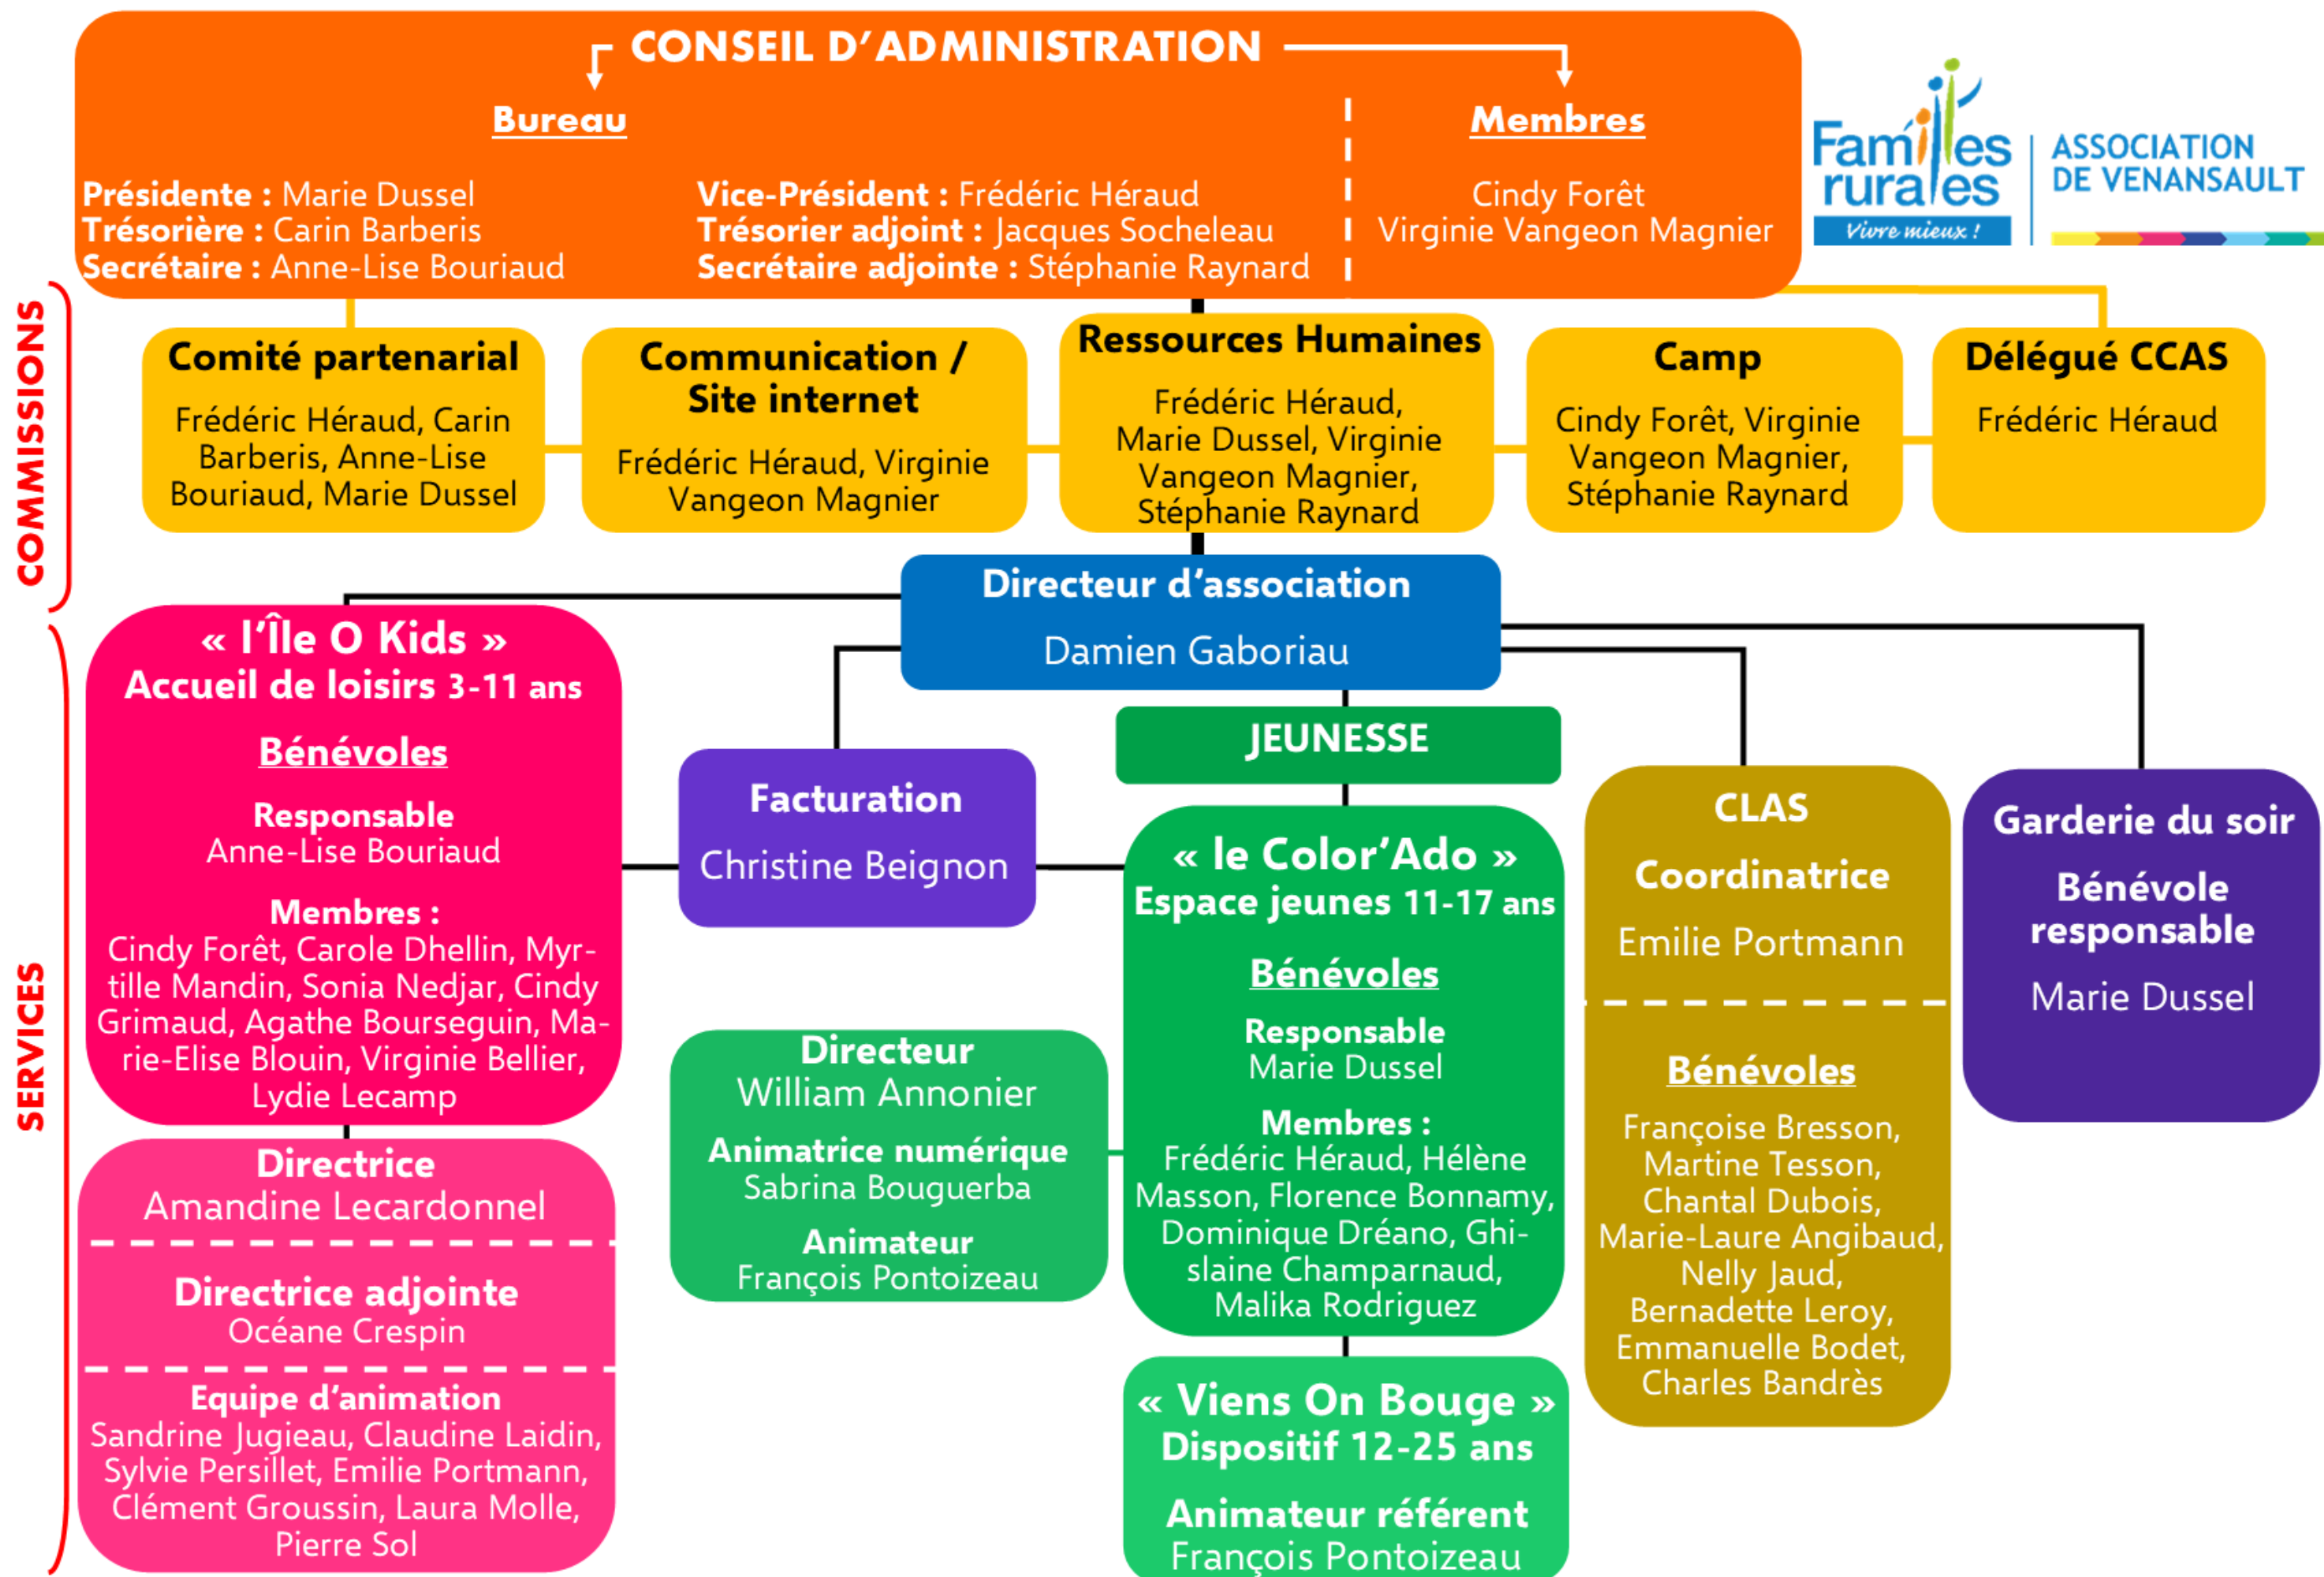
CONSEIL D'ADMINISTRATION

Bureau

Présidente : Marie Dussel
Trésorière : Carin Barberis
Secrétaire : Anne-Lise Bouriaud

Vice-Président : Frédéric Héraud
Trésorier adjoint : Jacques Socheleau
Secrétaire adjointe : Stéphanie Raynard

Membres

Cindy Forêt
Virginie Vangeon Magnier

Familles rurales
Vivre mieux !
ASSOCIATION DE VENANSAULT

COMMISSIONS

Comité partenarial
Frédéric Héraud, Carin Barberis, Anne-Lise Bouriaud, Marie Dussel

Communication / Site internet
Frédéric Héraud, Virginie Vangeon Magnier

Ressources Humaines
Frédéric Héraud, Marie Dussel, Virginie Vangeon Magnier, Stéphanie Raynard

Camp
Cindy Forêt, Virginie Vangeon Magnier, Stéphanie Raynard

Délégué CCAS
Frédéric Héraud

Directeur d'association
Damien Gaboriau

SERVICES

« l'Île O Kids »
Accueil de loisirs 3-11 ans

Bénévoles

Responsable
Anne-Lise Bouriaud

Membres :
Cindy Forêt, Carole Dhellin, Myrtille Mandin, Sonia Nedjar, Cindy Grimaud, Agathe Bourseguin, Marie-Elise Blouin, Virginie Bellier, Lydie Lecamp

Directrice
Amandine Lecardonnel

Directrice adjointe
Océane Crespin

Equipe d'animation
Sandrine Jugieau, Claudine Laidin, Sylvie Persillet, Emilie Portmann, Clément Groussin, Laura Molle, Pierre Sol

Facturation
Christine Beignon

JEUNESSE

Directeur
William Annonier

Animatrice numérique
Sabrina Bouguerba

Animateur
François Pontoizeau

« le Color'Ado »
Espace jeunes 11-17 ans

Bénévoles

Responsable
Marie Dussel

Membres :
Frédéric Héraud, Hélène Masson, Florence Bonnamy, Dominique Dréano, Ghislaine Champarnaud, Malika Rodriguez

« Viens On Bouge »
Dispositif 12-25 ans

Animateur référent
François Pontoizeau

CLAS

Coordinatrice
Emilie Portmann

Bénévoles

Françoise Bresson, Martine Tesson, Chantal Dubois, Marie-Laure Angibaud, Nelly Jaud, Bernadette Leroy, Emmanuelle Bodet, Charles Bandrès

Garderie du soir

Bénévole responsable

Marie Dussel